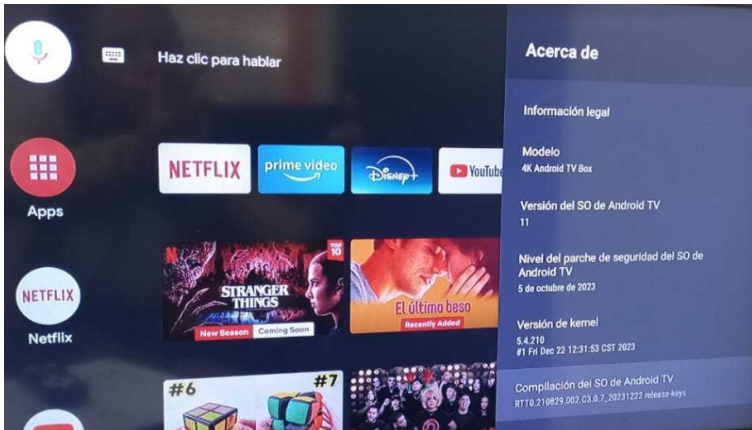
Haz clic para hablar

Apps

NETFLIX

Netflix

NETFLIX

prime video

Disney+

YouTube

STRANGER THINGS

TOP 10

New Season

Coming Soon

El último beso

Recently Added

#6

#7

Acerca de

Información legal

Modelo
4K Android TV Box

Versión del SO de Android TV
11

Nivel del parche de seguridad del SO de Android TV
5 de octubre de 2023

Versión de kernel
5.4.210
#1 Fri Dec 22 12:31:53 CST 2023

Compilación del SO de Android TV
RTT0.210829.002.C3.0.7_20231222 release-keys